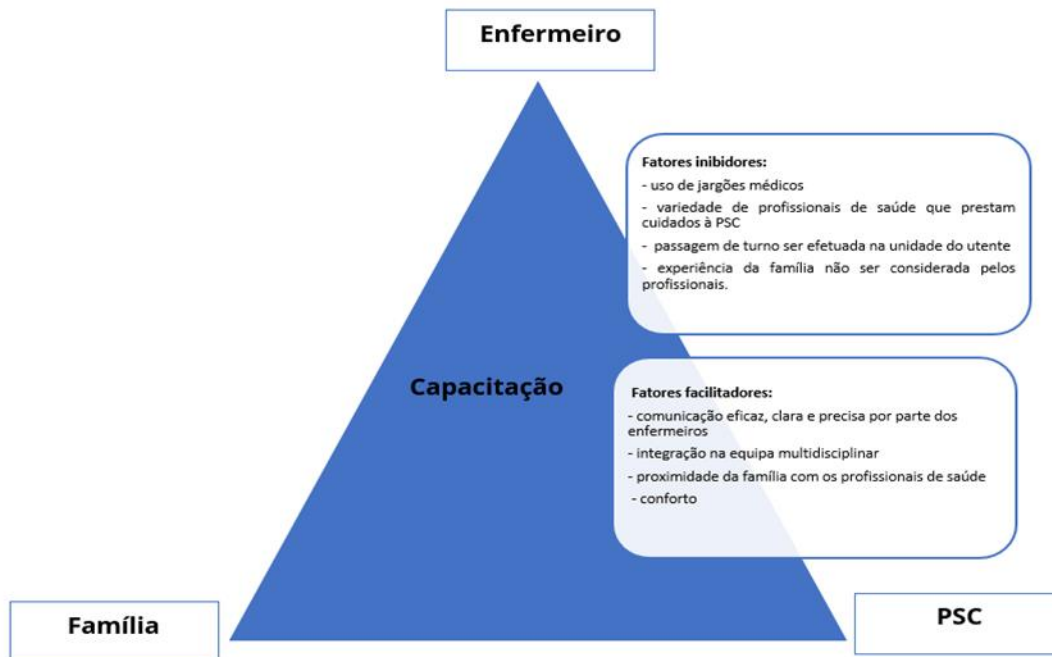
Enfermeiro

Fatores inibidores:
- uso de jargões médicos
- variedade de profissionais de saúde que prestam cuidados à PSC
- passagem de turno ser efetuada na unidade do utente
- experiência da família não ser considerada pelos profissionais.

Capacitação

Fatores facilitadores:
- comunicação eficaz, clara e precisa por parte dos enfermeiros
- integração na equipa multidisciplinar
- proximidade da família com os profissionais de saúde
- conforto

Família

PSC